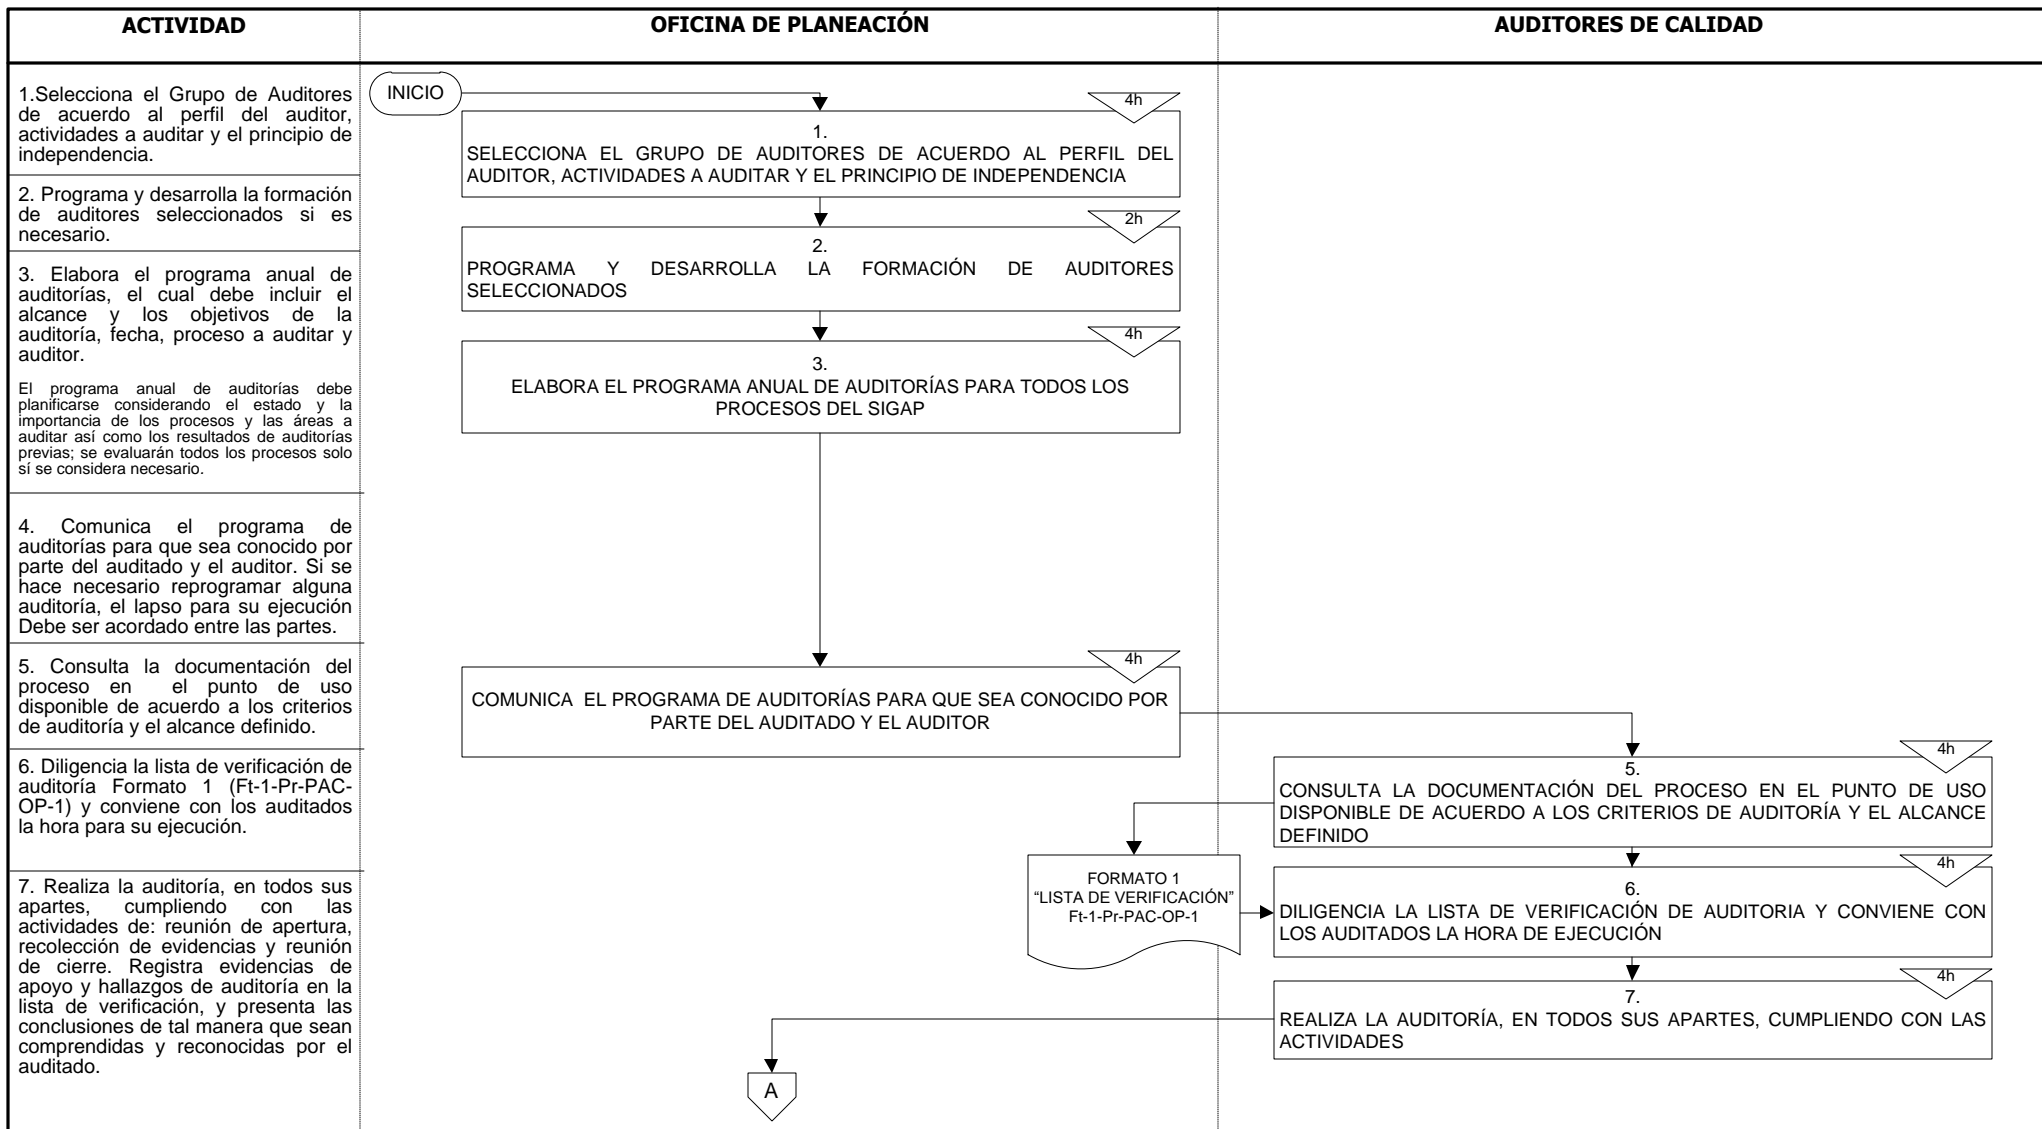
ACTIVIDAD

1.Selecciona el Grupo de Auditores de acuerdo al perfil del auditor, actividades a auditar y el principio de independencia.

2. Programa y desarrolla la formación de auditores seleccionados si es necesario.

3. Elabora el programa anual de auditorías, el cual debe incluir el alcance y los objetivos de la auditoría, fecha, proceso a auditar y auditor.

El programa anual de auditorías debe planificarse considerando el estado y la importancia de los procesos y las áreas a auditar así como los resultados de auditorías previas; se evaluarán todos los procesos solo sí se considera necesario.

4. Comunica el programa de auditorías para que sea conocido por parte del auditado y el auditor. Si se hace necesario reprogramar alguna auditoría, el lapso para su ejecución Debe ser acordado entre las partes.

5. Consulta la documentación del proceso en el punto de uso disponible de acuerdo a los criterios de auditoría y el alcance definido.

6. Diligencia la lista de verificación de auditoría Formato 1 (Ft-1-Pr-PAC-OP-1) y conviene con los auditados la hora para su ejecución.

7. Realiza la auditoría, en todos sus apartes, cumpliendo con las actividades de: reunión de apertura, recolección de evidencias y reunión de cierre. Registra evidencias de apoyo y hallazgos de auditoría en la lista de verificación, y presenta las conclusiones de tal manera que sean comprendidas y reconocidas por el auditado.

OFICINA DE PLANEACIÓN

INICIO

4h

1.
SELECCIONA EL GRUPO DE AUDITORES DE ACUERDO AL PERFIL DEL AUDITOR, ACTIVIDADES A AUDITAR Y EL PRINCIPIO DE INDEPENDENCIA

2h

2.
PROGRAMA Y DESARROLLA LA FORMACIÓN DE AUDITORES SELECCIONADOS

4h

3.
ELABORA EL PROGRAMA ANUAL DE AUDITORÍAS PARA TODOS LOS PROCESOS DEL SIGAP

4h

COMUNICA EL PROGRAMA DE AUDITORÍAS PARA QUE SEA CONOCIDO POR PARTE DEL AUDITADO Y EL AUDITOR

FORMATO 1
"LISTA DE VERIFICACIÓN"
Ft-1-Pr-PAC-OP-1

A

AUDITORES DE CALIDAD

4h

5.
CONSULTA LA DOCUMENTACIÓN DEL PROCESO EN EL PUNTO DE USO DISPONIBLE DE ACUERDO A LOS CRITERIOS DE AUDITORÍA Y EL ALCANCE DEFINIDO

4h

6.
DILIGENCIA LA LISTA DE VERIFICACIÓN DE AUDITORIA Y CONVIENE CON LOS AUDITADOS LA HORA DE EJECUCIÓN

4h

7.
REALIZA LA AUDITORÍA, EN TODOS SUS APARTES, CUMPLIENDO CON LAS ACTIVIDADES